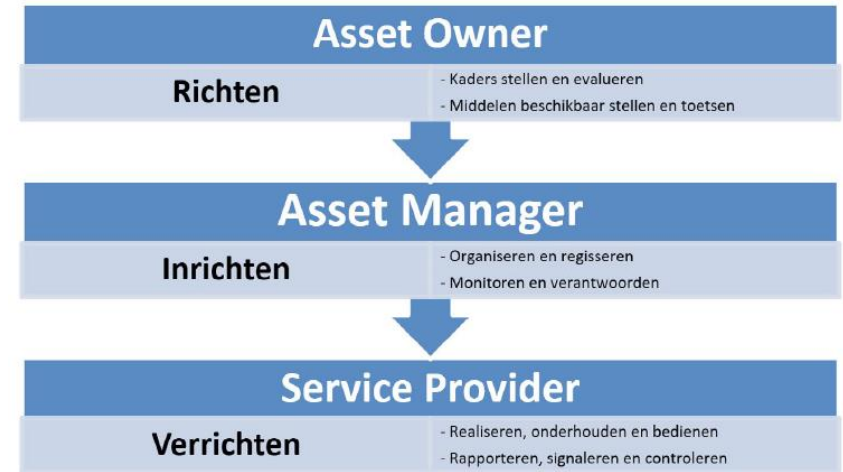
Asset Owner

Richten

- Kaders stellen en evalueren
- Middelen beschikbaar stellen en toetsen

Asset Manager

Inrichten

- Organiseren en regisseren
- Monitoren en verantwoorden

Service Provider

Verrichten

- Realiseren, onderhouden en bedienen
- Rapporteren, signaleren en controleren